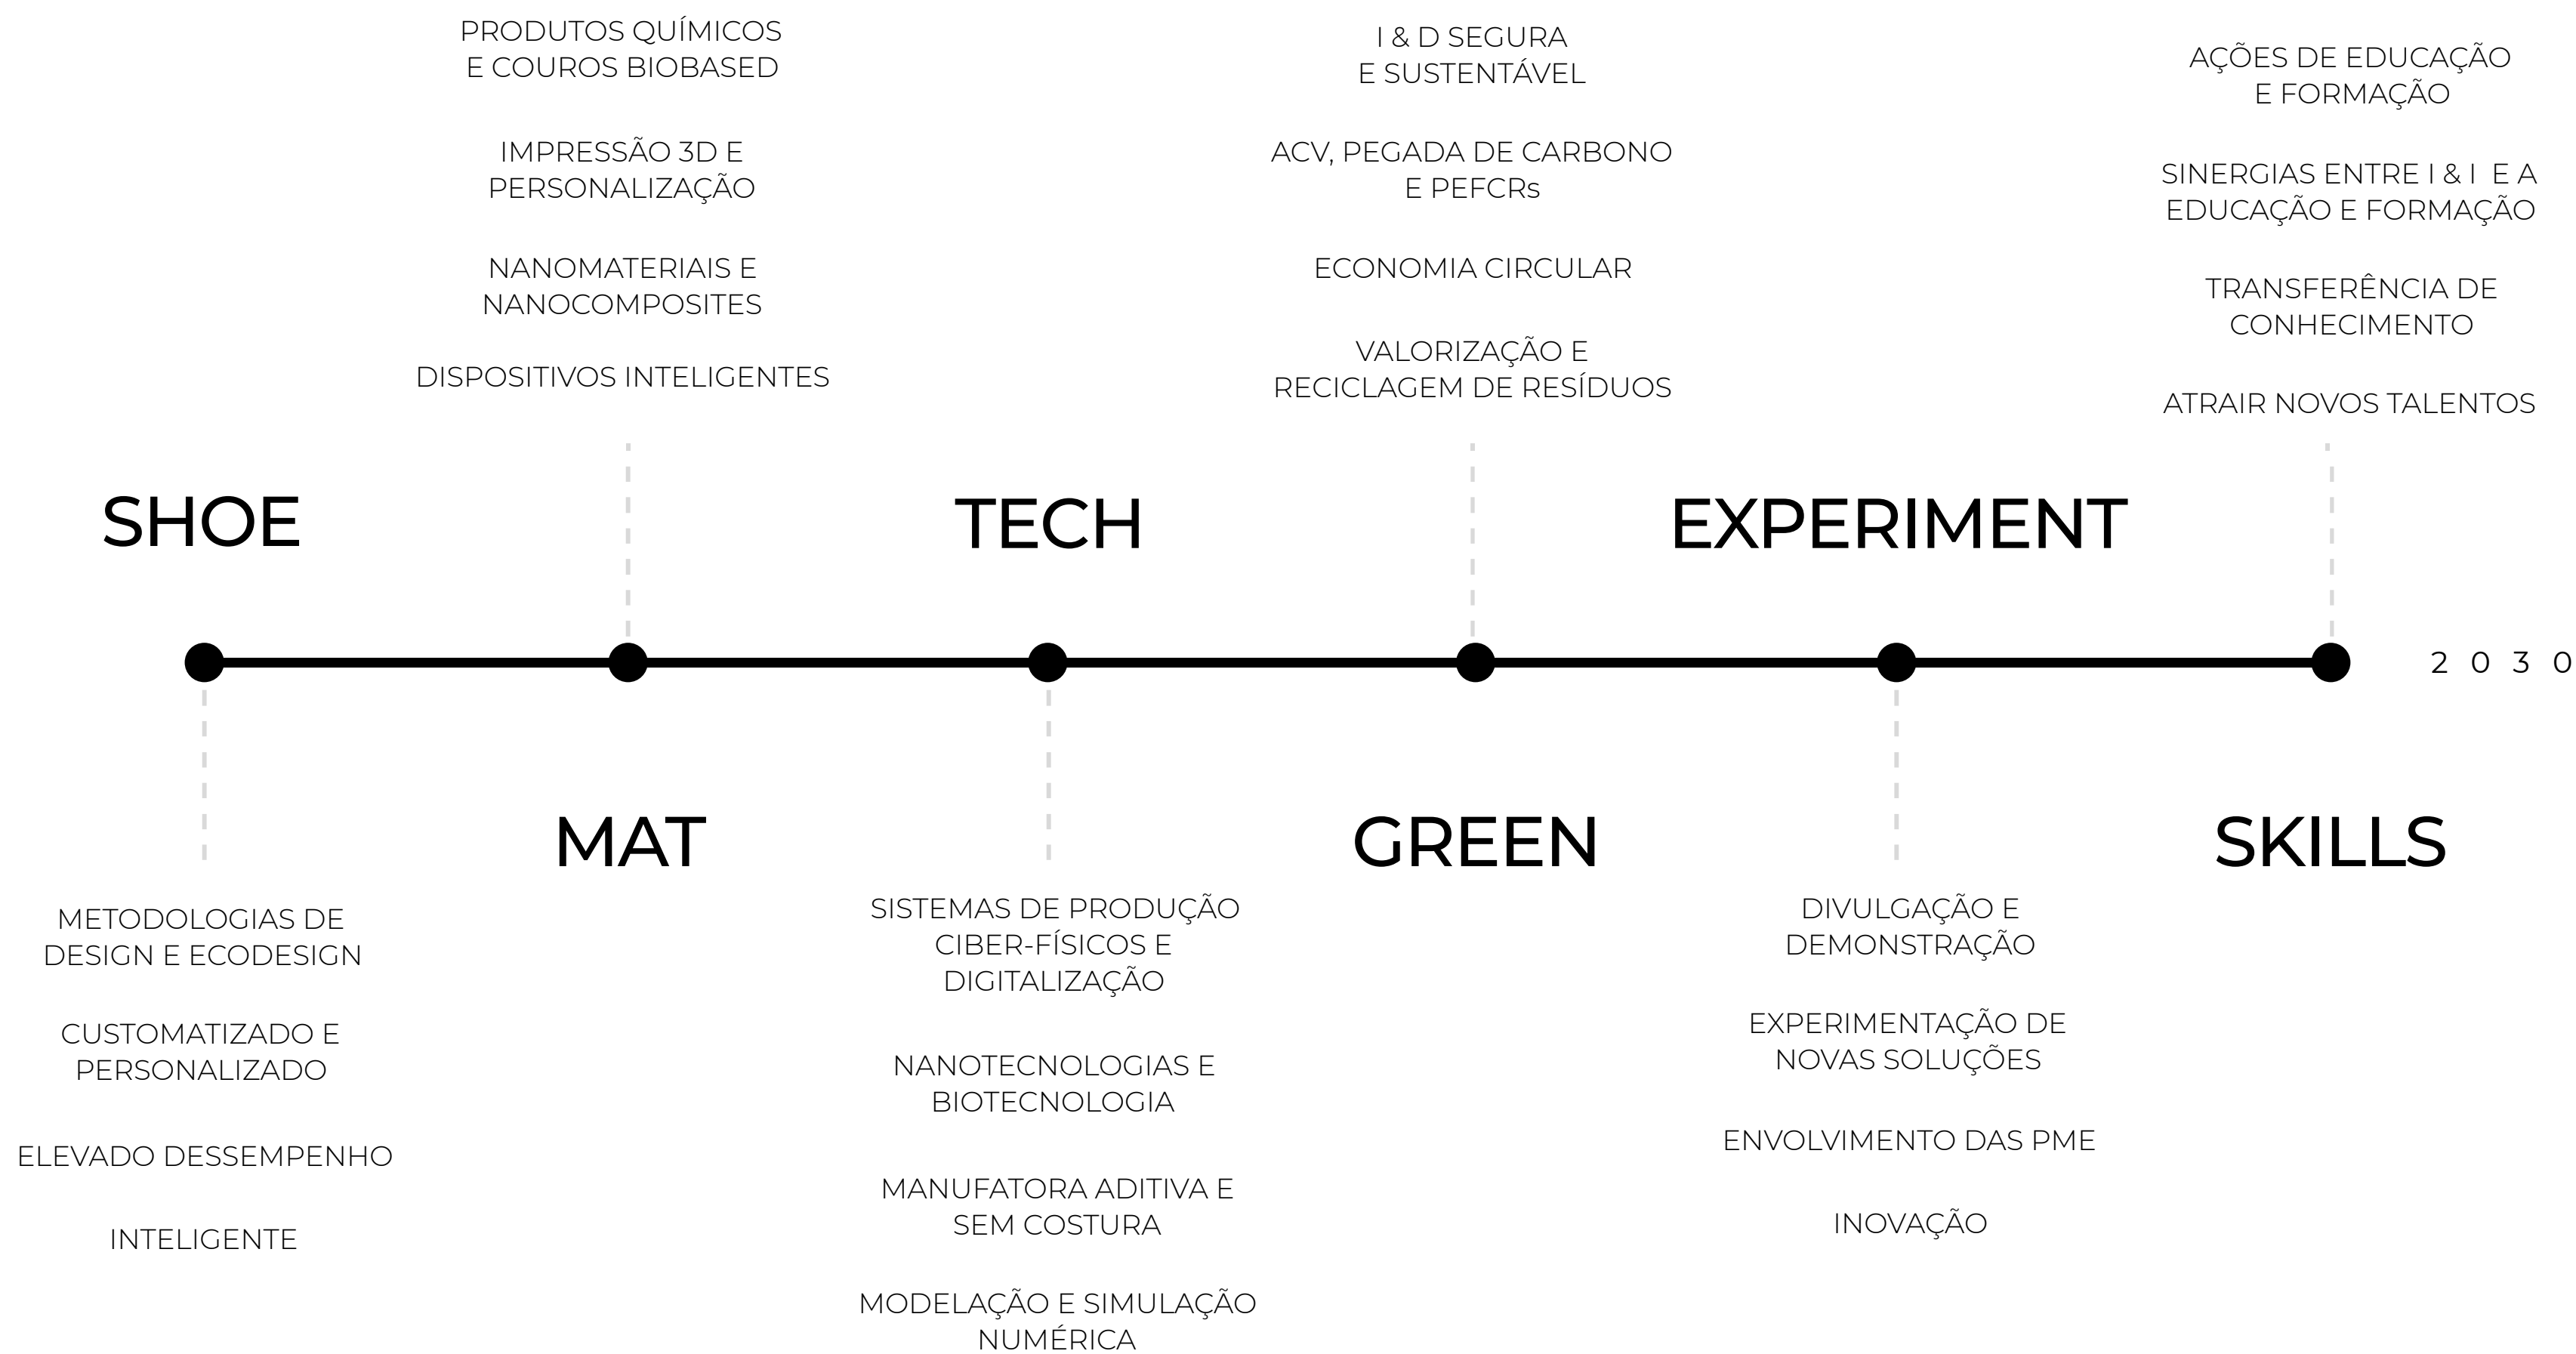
PRODUTOS QUÍMICOS
E COUROS BIOBASED

IMPRESSÃO 3D E
PERSONALIZAÇÃO

NANOMATERIAIS E
NANOCOMPOSITES

DISPOSITIVOS INTELIGENTES

I & D SEGURA
E SUSTENTÁVEL

ACV, PEGADA DE CARBONO
E PEFCRs

ECONOMIA CIRCULAR

VALORIZAÇÃO E
RECICLAGEM DE RESÍDUOS

AÇÕES DE EDUCAÇÃO
E FORMAÇÃO

SINERGIAS ENTRE I & I E A
EDUCAÇÃO E FORMAÇÃO

TRANSFERÊNCIA DE
CONHECIMENTO

ATRAIR NOVOS TALENTOS

SHOE

TECH

EXPERIMENT

2 0 3 0

MAT

GREEN

SKILLS

METODOLOGIAS DE
DESIGN E ECODESIGN

CUSTOMATIZADO E
PERSONALIZADO

ELEVADO DESSEMPENHO

INTELIGENTE

SISTEMAS DE PRODUÇÃO
CIBER-FÍSICOS E
DIGITALIZAÇÃO

NANOTECNOLOGIAS E
BIOTECNOLOGIA

MANUFATORA ADITIVA E
SEM COSTURA

MODELAÇÃO E SIMULAÇÃO
NUMÉRICA

DIVULGAÇÃO E
DEMONSTRAÇÃO

EXPERIMENTAÇÃO DE
NOVAS SOLUÇÕES

ENVOLVIMENTO DAS PME

INOVAÇÃO